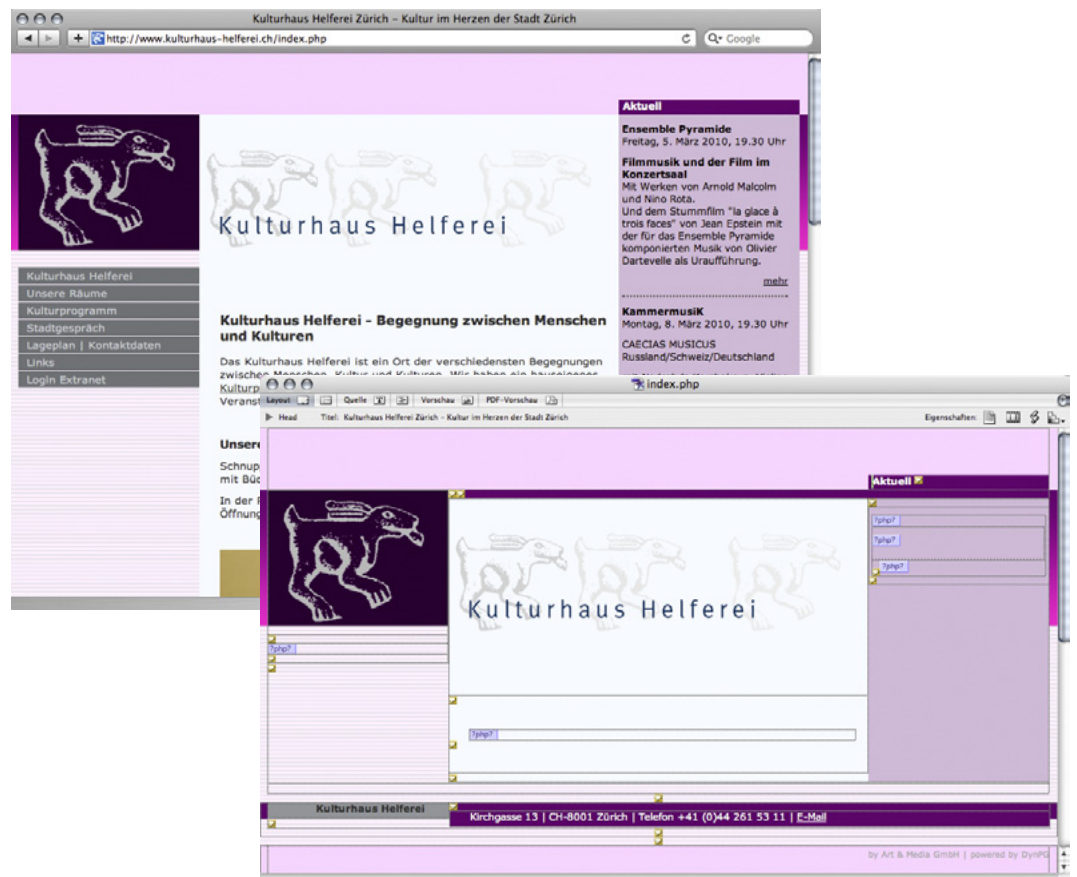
Kulturhaus Helferei Zürich – Kultur im Herzen der Stadt Zürich

http://www.kulturhaus-helferei.ch/index.php

Q• Google

Kulturhaus Helferei

Kulturhaus Helferei
Unsere Räume
Kulturprogramm
Stadtgespräch
Lageplan | Kontaktdaten
Links
Login Extranet

Kulturhaus Helferei - Begegnung zwischen Menschen und Kulturen

Das Kulturhaus Helferei ist ein Ort der verschiedensten Begegnungen zwischen Menschen, Kultur und Kulturen. Wir haben ein hauseigenes Kulturp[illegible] Veranst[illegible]

Unser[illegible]

Schnup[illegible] mit Büc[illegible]

In der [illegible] Öffnung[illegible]

Aktuell

Ensemble Pyramide
Freitag, 5. März 2010, 19.30 Uhr

Filmmusik und der Film im Konzertsaal
Mit Werken von Arnold Malcolm und Nino Rota.
Und dem Stummfilm "la glace à trois faces" von Jean Epstein mit der für das Ensemble Pyramide komponierten Musik von Olivier Dartevelle als Uraufführung.

mehr

KammermusiK
Montag, 8. März 2010, 19.30 Uhr

CAECIAS MUSICUS
Russland/Schweiz/Deutschland

index.php

Layout Quelle Vorschau PDF-Vorschau

Head Titel: Kulturhaus Helferei Zürich - Kultur im Herzen der Stadt Zürich

Eigenschaften:

Aktuell

?php?
?php?
?php?
?php?
?php?

Kulturhaus Helferei

Kulturhaus Helferei

Kirchgasse 13 | CH-8001 Zürich | Telefon +41 (0)44 261 53 11 | E-Mail

by Art & Media GmbH | powered by DynPG